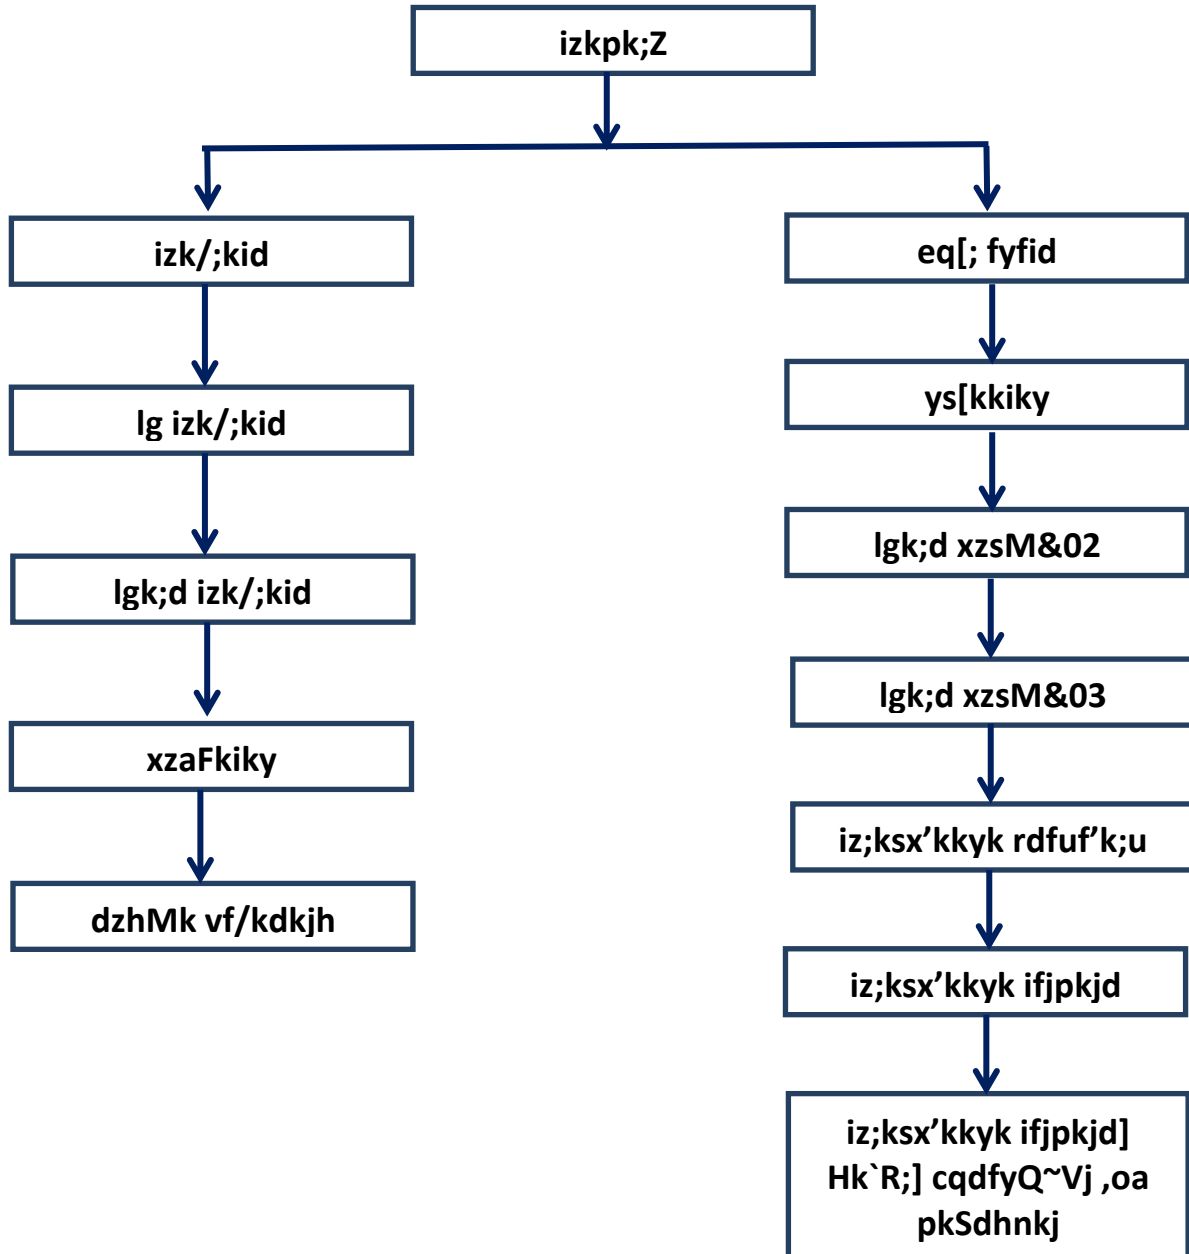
izkpk;Z

izk/;kid

lg izk/;kid

lgk;d izk/;kid

xzaFkiky

dzhMk vf/kdkjh

eq[; fyfid

ys[kkiky

lgk;d xzsM&02

lgk;d xzsM&03

iz;ksx’kkyk rdfuf’k;u

iz;ksx’kkyk ifjpkjd

iz;ksx’kkyk ifjpkjd] Hk`R;] cqdfyQ~Vj ,oa pkSdhnkj